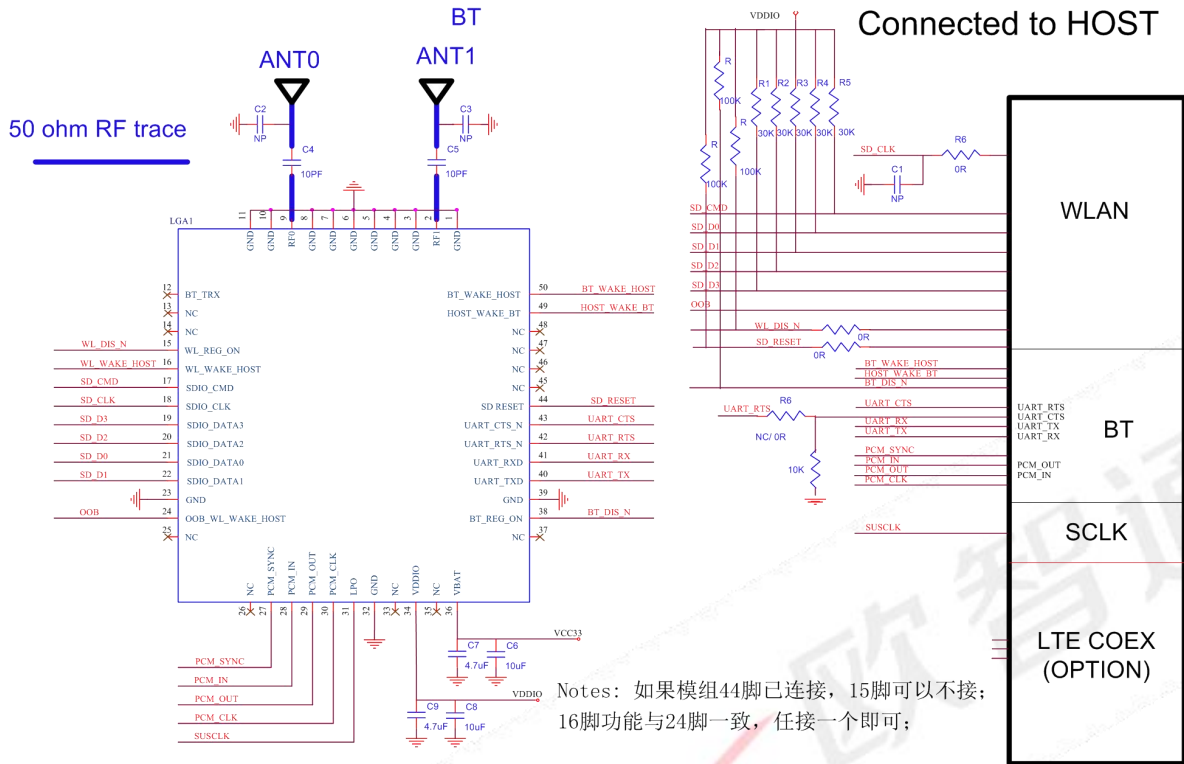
BT

ANT0

ANT1

50 ohm RF trace

C2
NP

C3
NP

C4
10PF

C5
10PF

LGA1

11 10 9 8 7 6 5 4 3 2 1

GND GND RF0 GND GND GND GND GND GND RF1 GND

12 BT_TRX
13 NC
14 NC
15 WL_REG_ON
16 WL_WAKE_HOST
17 SDIO_CMD
18 SDIO_CLK
19 SDIO_DATA3
20 SDIO_DATA2
21 SDIO_DATA0
22 SDIO_DATA1
23 GND
24 OOB_WL_WAKE_HOST
25 NC

WL_DIS_N
WL_WAKE_HOST
SD_CMD
SD_CLK
SD_D3
SD_D2
SD_D0
SD_D1
OOB

50 BT_WAKE_HOST
49 HOST_WAKE_BT
48 NC
47 NC
46 NC
45 NC
44 SD RESET
43 UART_CTS_N
42 UART_RTS_N
41 UART_RXD
40 UART_TXD
39 GND
38 BT_REG_ON
37 NC

BT_WAKE_HOST
HOST_WAKE_BT
SD_RESET
UART_CTS
UART_RTS
UART_RX
UART_TX
BT_DIS_N

NC PCM_SYNC PCM_IN PCM_OUT PCM_CLK LPO GND NC VDDIO NC VBAT

26 27 28 29 30 31 32 33 34 35 36

PCM_SYNC
PCM_IN
PCM_OUT
PCM_CLK
SUSCLK

C7
4.7uF
C6
10uF
VCC33

VDDIO
C9
4.7uF
C8
10uF

Notes: 如果模组44脚已连接，15脚可以不接；16脚功能与24脚一致，任接一个即可；

VDDIO

Connected to HOST

R
100K
R
100K
R
100K
R1
30K
R2
30K
R3
30K
R4
30K
R5
30K

SD_CLK
R6
0R
C1
NP

SD_CMD
SD_D0
SD_D1
SD_D2
SD_D3
OOB

WL_DIS_N
0R
SD_RESET
0R

WLAN

BT_WAKE_HOST
HOST_WAKE_BT
BT_DIS_N

UART_RTS
R6
NC/ 0R
10K

UART_CTS
UART_RX
UART_TX

UART_RTS
UART_CTS
UART_TX
UART_RX

BT

PCM_SYNC
PCM_IN
PCM_OUT
PCM_CLK

PCM_OUT
PCM_IN

SUSCLK

SCLK

LTE COEX
(OPTION)